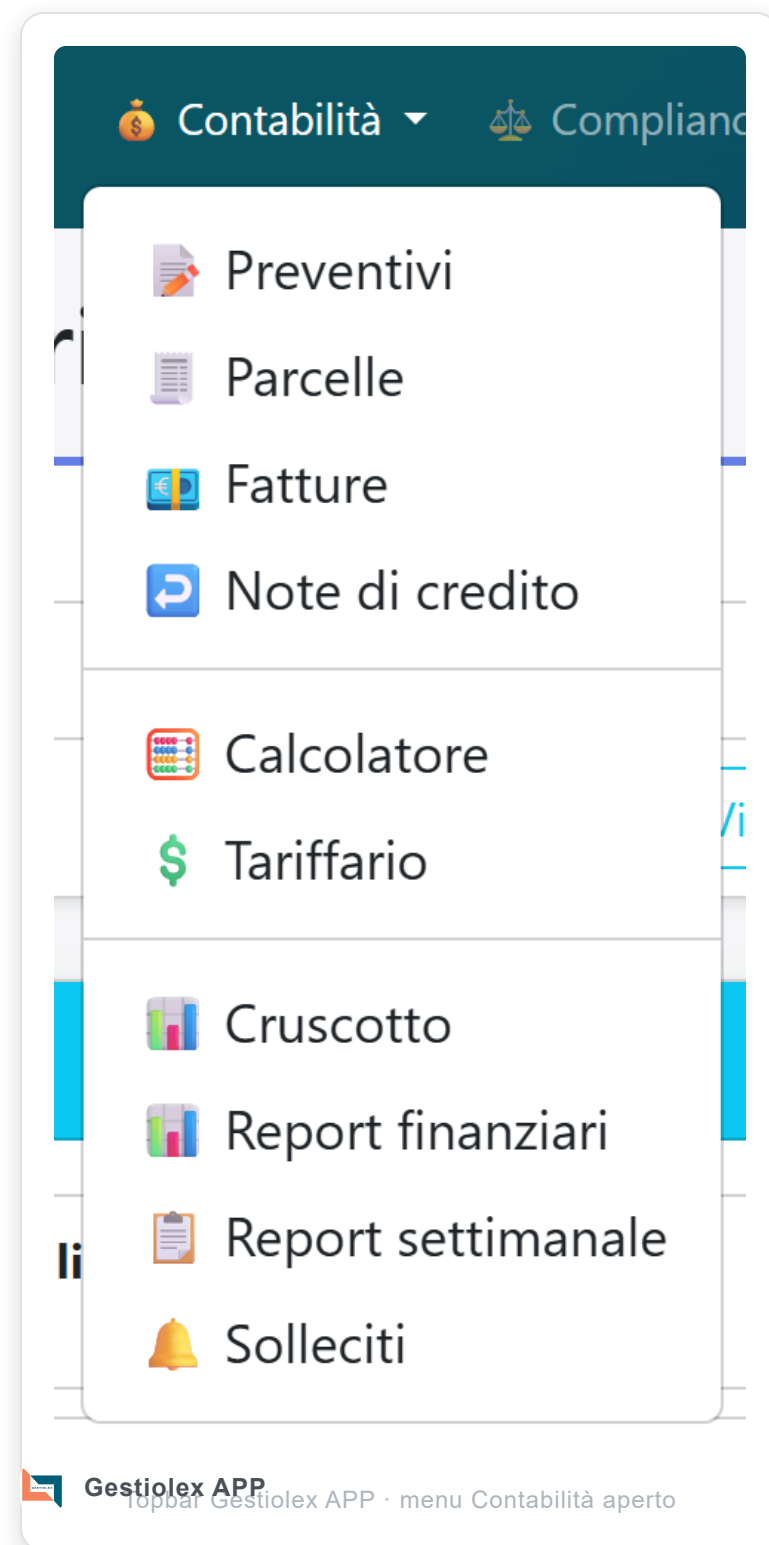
Contabilità ▾ Complianc

Preventivi
Parcelle
Fatture
Note di credito

Calcolatore
Tariffario

Cruscotto
Report finanziari
Report settimanale
Solleciti

Gestiolex APP
Topbar Gestiolex APP · menu Contabilità aperto